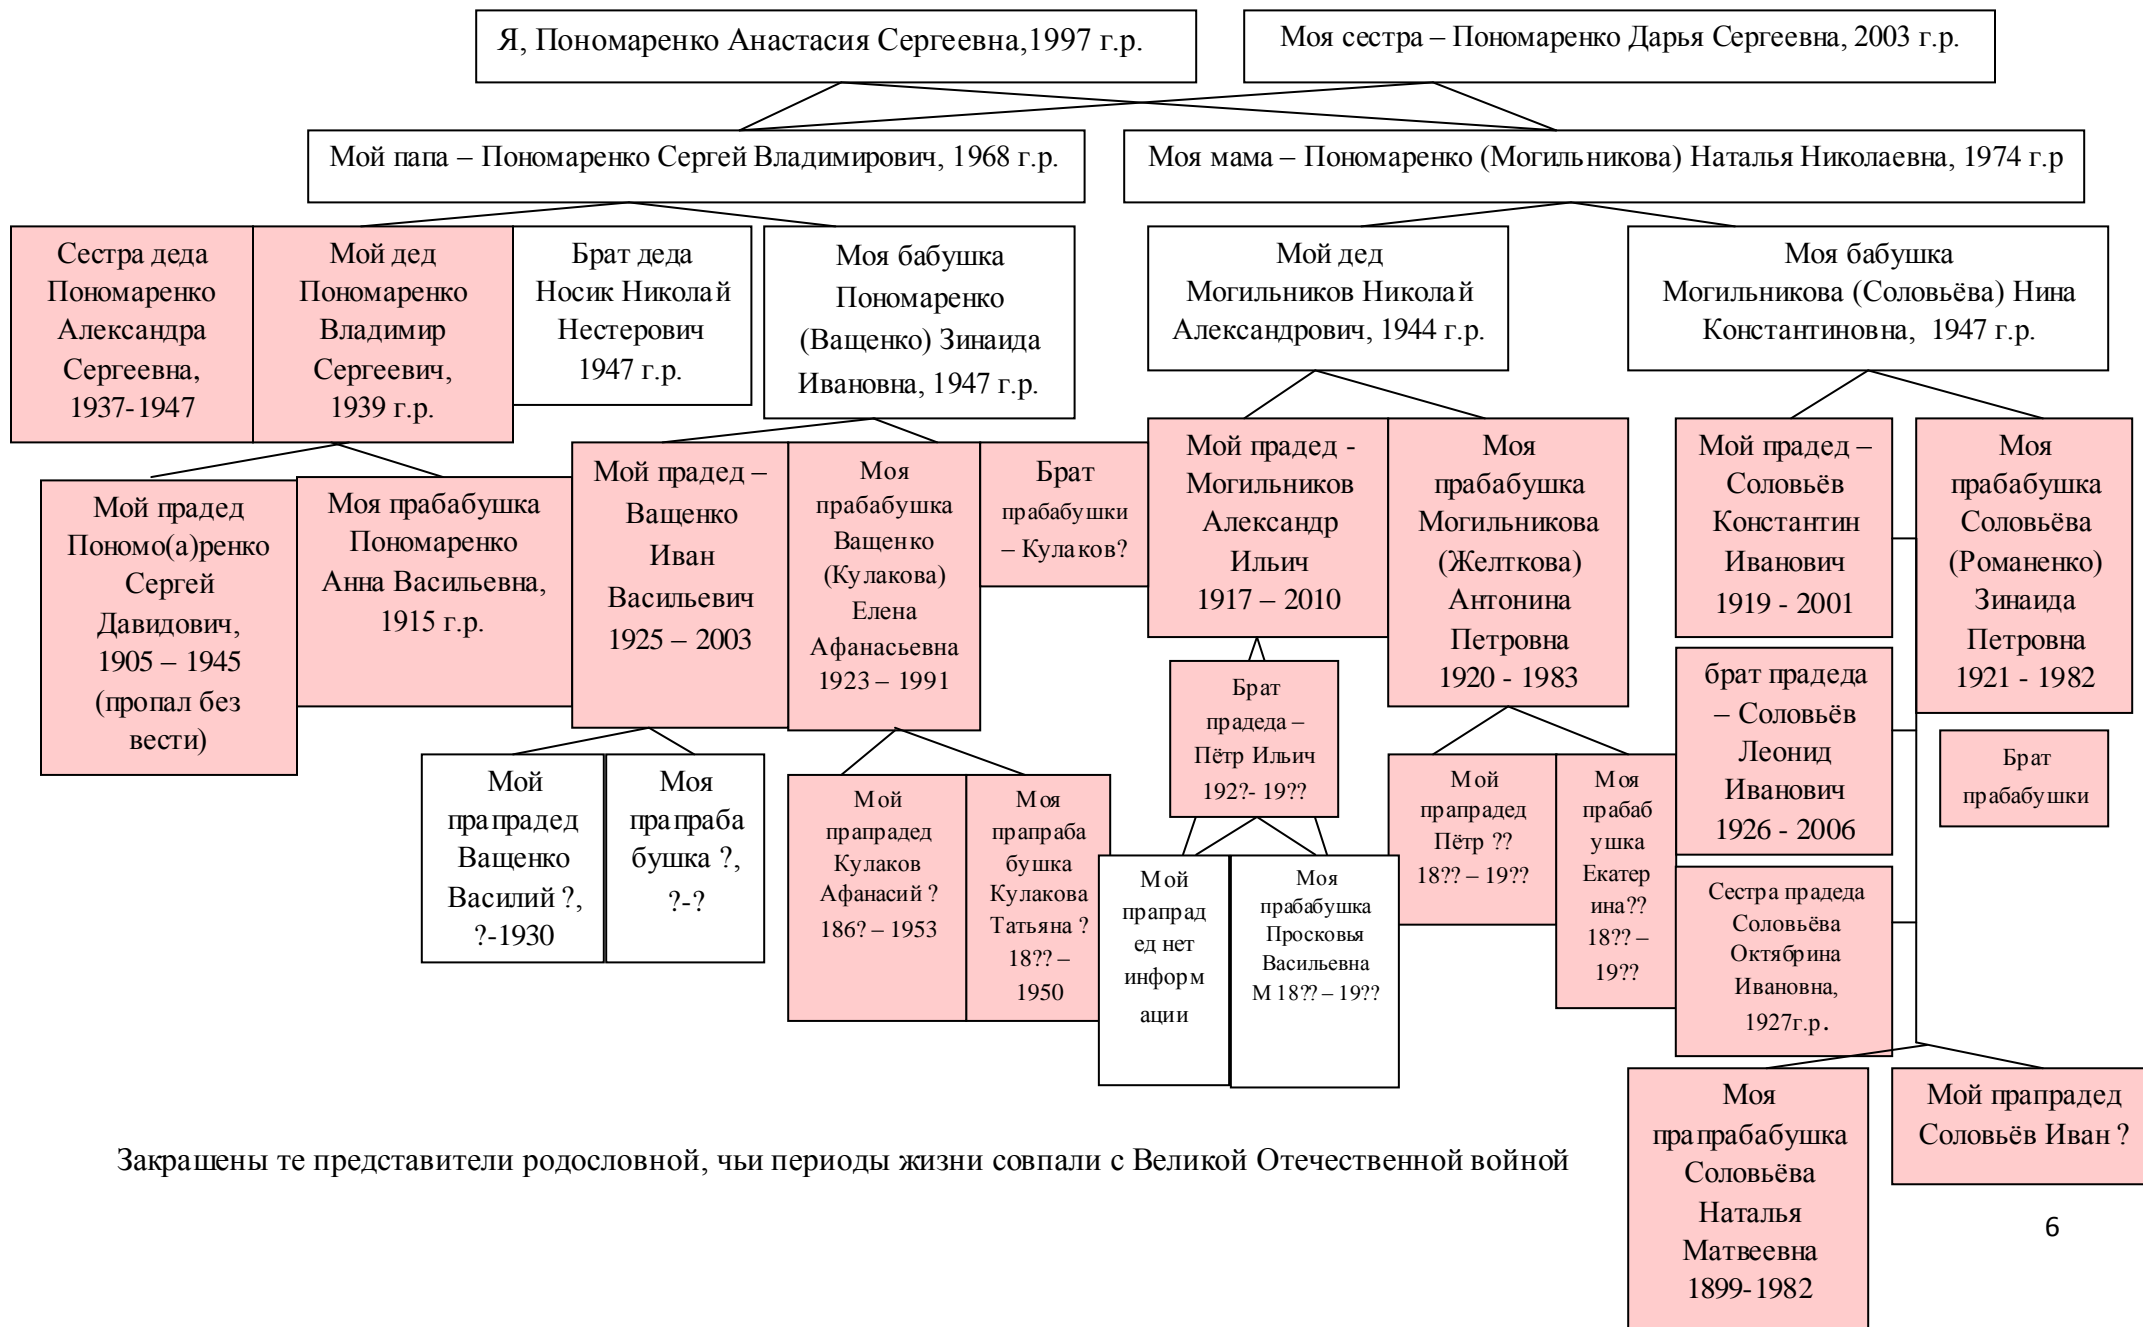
Я, Пономаренко Анастасия Сергеевна,1997 г.р.

Моя сестра – Пономаренко Дарья Сергеевна, 2003 г.р.

Мой папа – Пономаренко Сергей Владимирович, 1968 г.р.

Моя мама – Пономаренко (Могильникова) Наталья Николаевна, 1974 г.р

Сестра деда Пономаренко Александра Сергеевна, 1937-1947

Мой дед Пономаренко Владимир Сергеевич, 1939 г.р.

Брат деда Носик Николай Нестерович 1947 г.р.

Моя бабушка Пономаренко (Ващенко) Зинаида Ивановна, 1947 г.р.

Мой дед Могильников Николай Александрович, 1944 г.р.

Моя бабушка Могильникова (Соловьёва) Нина Константиновна, 1947 г.р.

Мой прадед Пономо(а)ренко Сергей Давидович, 1905 – 1945 (пропал без вести)

Моя прабабушка Пономаренко Анна Васильевна, 1915 г.р.

Мой прадед – Ващенко Иван Васильевич 1925 – 2003

Моя прабабушка Ващенко (Кулакова) Елена Афанасьевна 1923 – 1991

Брат прабабушки – Кулаков?

Мой прадед - Могильников Александр Ильич 1917 – 2010

Моя прабабушка Могильникова (Желткова) Антонина Петровна 1920 - 1983

Мой прадед – Соловьёв Константин Иванович 1919 - 2001

Моя прабабушка Соловьёва (Романенко) Зинаида Петровна 1921 - 1982

Брат прадеда – Пётр Ильич 192?- 19??

брат прадеда – Соловьёв Леонид Иванович 1926 - 2006

Брат прабабушки

Мой прапрадед Ващенко Василий ?, ?-1930

Моя прапрабабушка ?, ?-?

Мой прапрадед Кулаков Афанасий ? 186? – 1953

Моя прапрабабушка Кулакова Татьяна ? 18?? – 1950

Мой прапрадед нет информации

Моя прабабушка Просковья Васильевна М 18?? – 19??

Мой прапрадед Пётр ?? 18?? – 19??

Моя прабабушка Екатерина?? 18?? – 19??

Сестра прадеда Соловьёва Октябрина Ивановна, 1927г.р.

Моя прапрабабушка Соловьёва Наталья Матвеевна 1899-1982

Мой прапрадед Соловьёв Иван ?

Закрашены те представители родословной, чьи периоды жизни совпали с Великой Отечественной войной

6